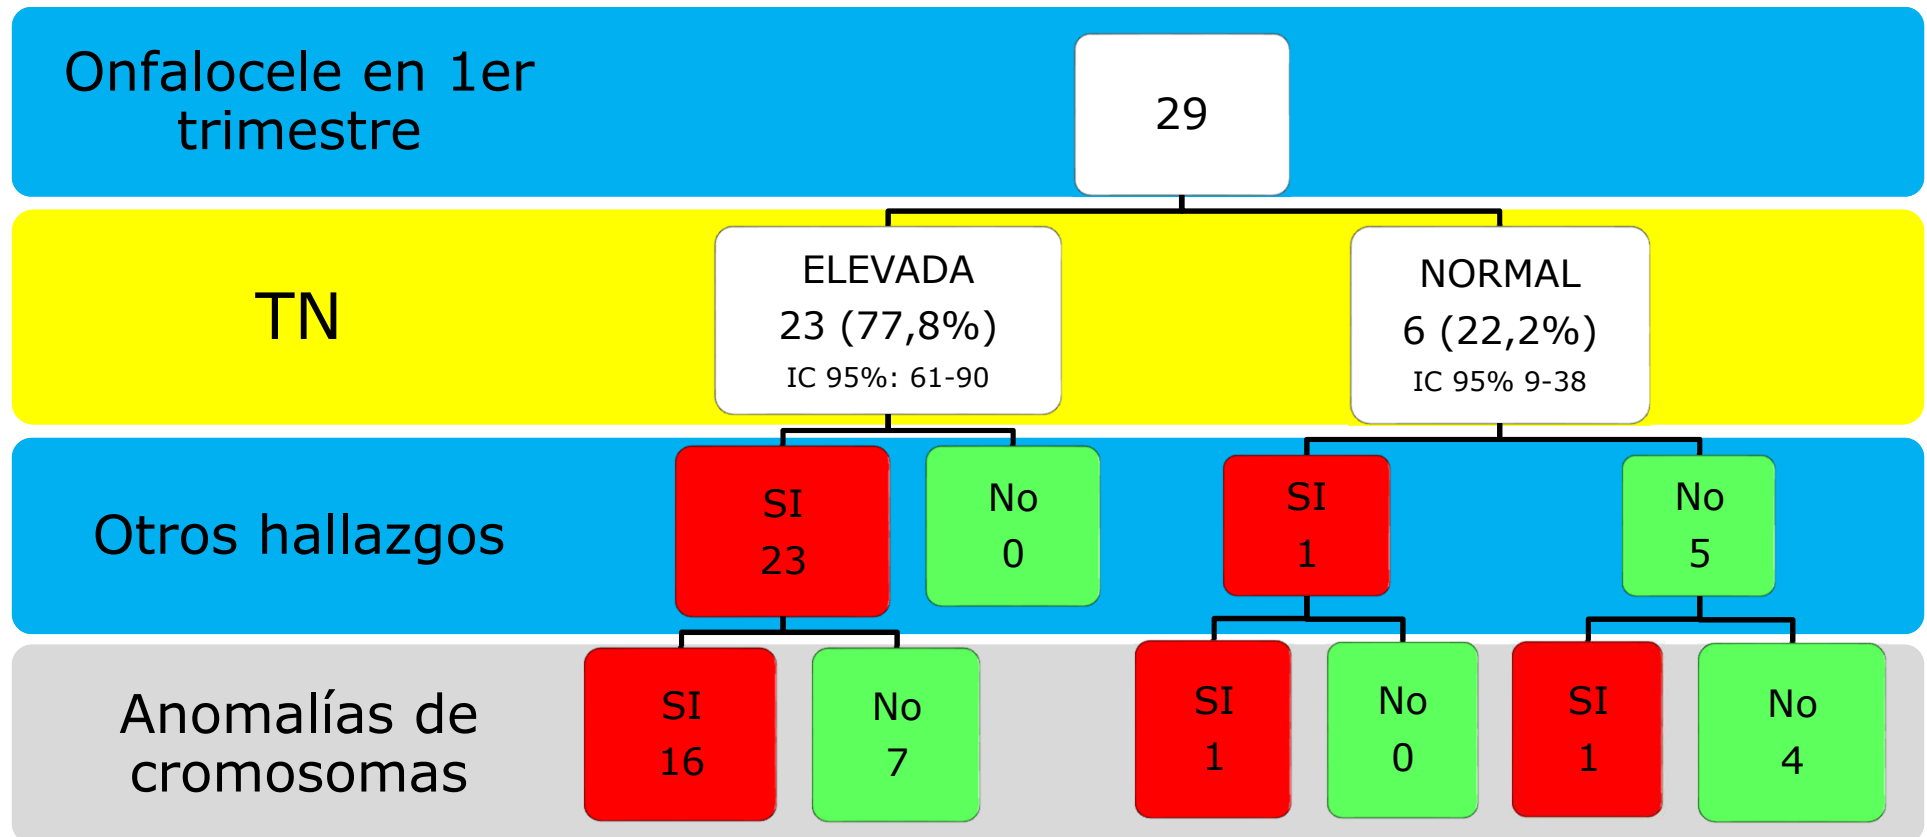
Onfalocele en 1er trimestre

29

TN

ELEVADA
23 (77,8%)
IC 95%: 61-90

NORMAL
6 (22,2%)
IC 95% 9-38

Otros hallazgos

SI
23

No
0

SI
1

No
5

Anomalías de cromosomas

SI
16

No
7

SI
1

No
0

SI
1

No
4